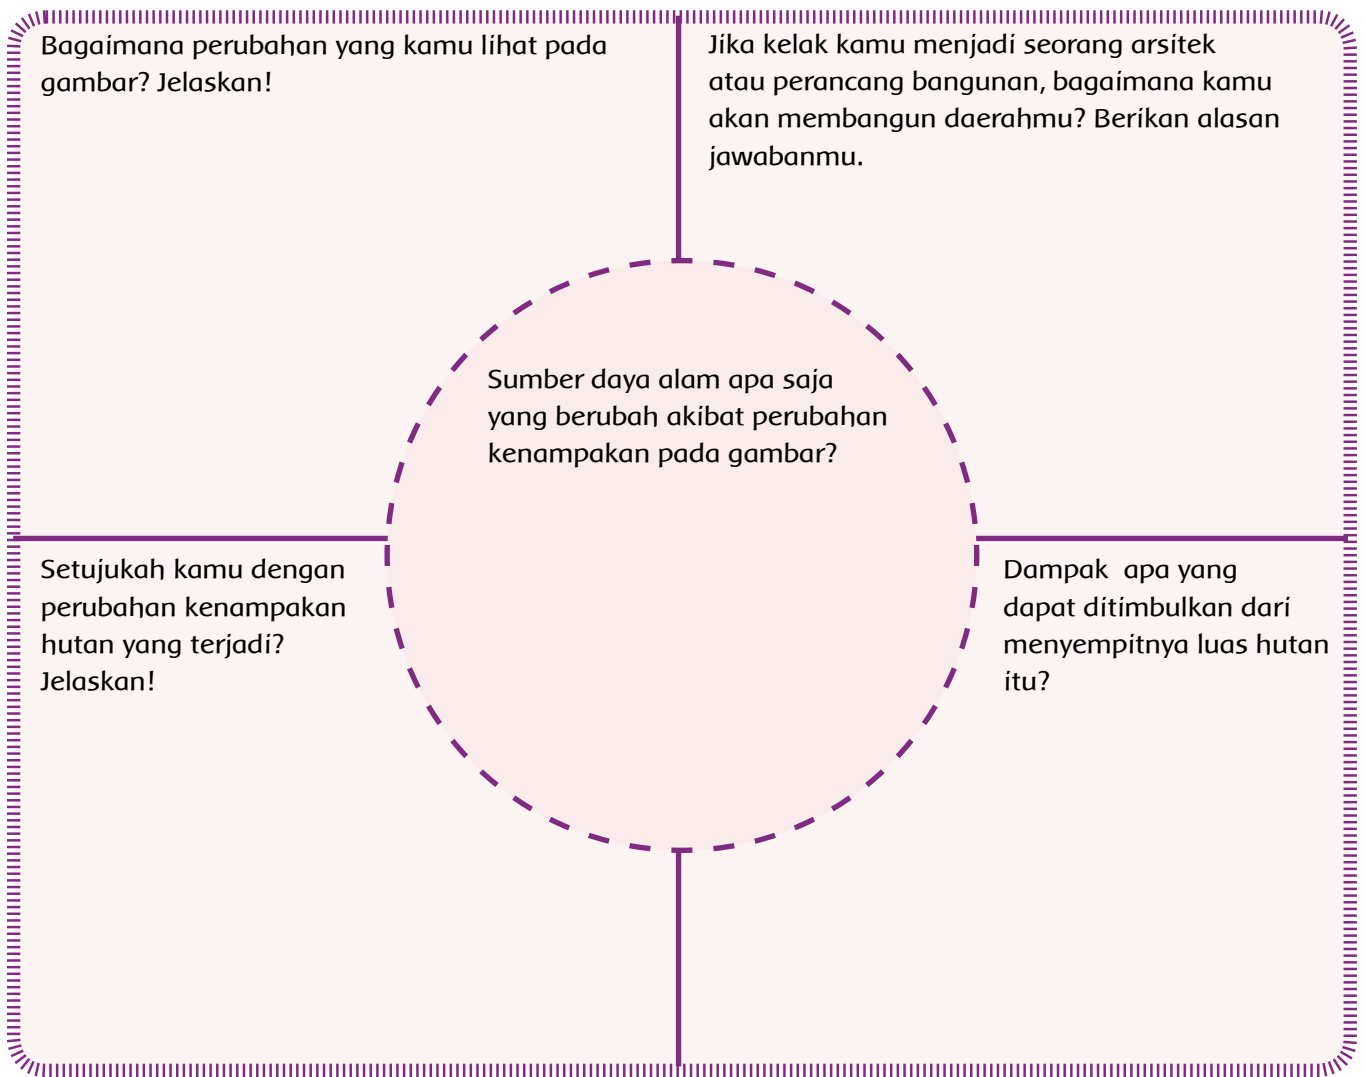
Bagaimana perubahan yang kamu lihat pada gambar? Jelaskan!

Jika kelak kamu menjadi seorang arsitek atau perancang bangunan, bagaimana kamu akan membangun daerahmu? Berikan alasan jawabanmu.

Sumber daya alam apa saja yang berubah akibat perubahan kenampakan pada gambar?

Setujukah kamu dengan perubahan kenampakan hutan yang terjadi? Jelaskan!

Dampak apa yang dapat ditimbulkan dari menyempitnya luas hutan itu?